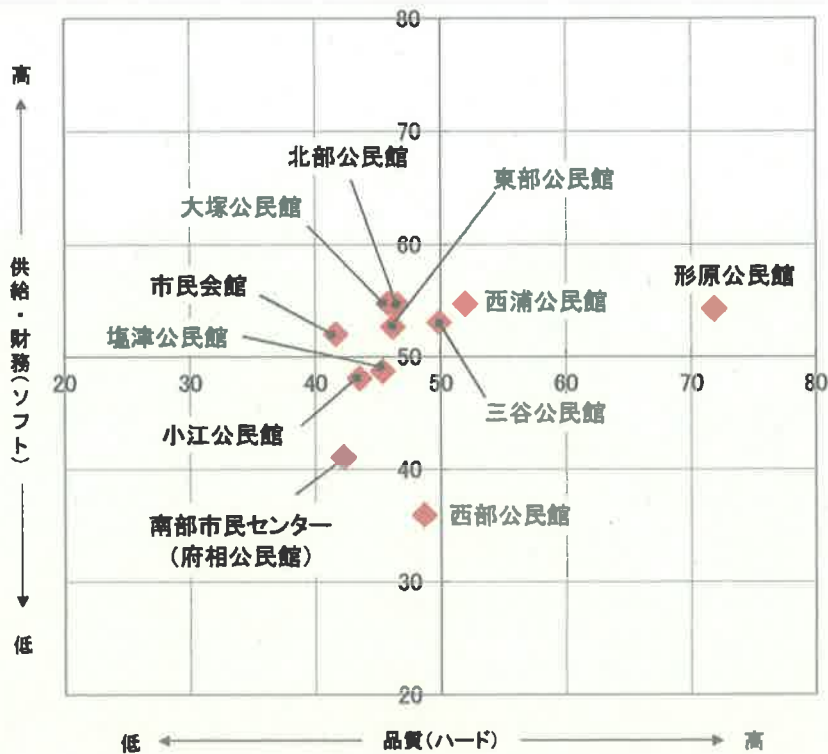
80
70
60
50
40
30
20
20
30
40
50
60
70
80
高
供給・財務(ソフト)
低
北部公民館
東部公民館
大塚公民館
市民会館
塩津公民館
西浦公民館
形原公民館
三谷公民館
小江公民館
南部市民センター
(府相公民館)
西部公民館
低
品質(ハード)
高